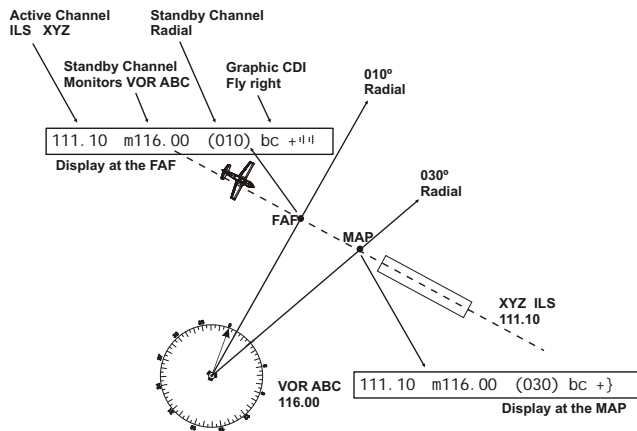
Active Channel
ILS XYZ

Standby Channel
Radial

Standby Channel
Monitors VOR ABC

Graphic CDI
Fly right

010º
Radial

111.10 m116.00 (010) bc +ᑊᑊ

Display at the FAF

030º
Radial

FAF

MAP

XYZ ILS
111.10

VOR ABC
116.00

111.10 m116.00 (030) bc +}

Display at the MAP